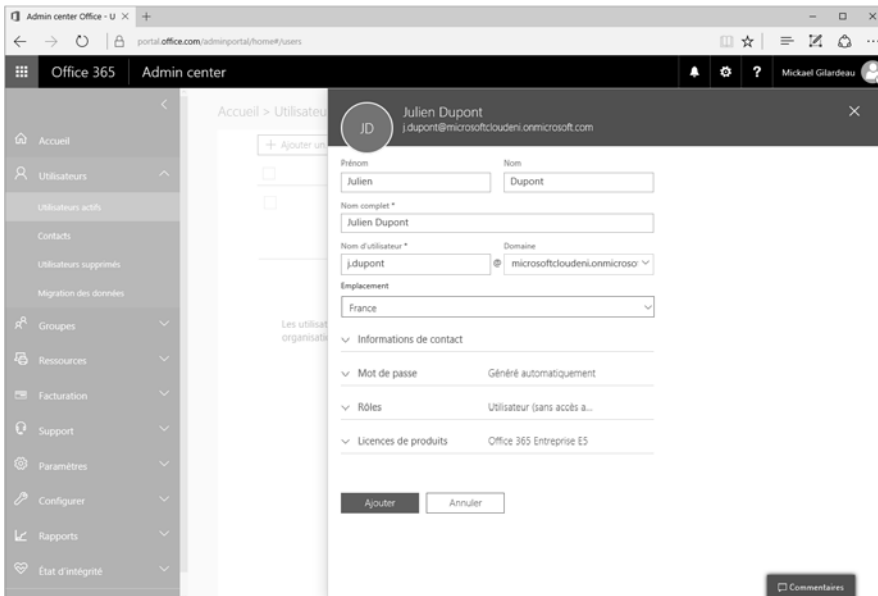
Admin center Office - U ×  +

portal.office.com/adminportal/home#/users

Office 365   Admin center

Mickael Gilardeau

Accueil

Utilisateurs

Utilisateurs actifs

Contacts

Utilisateurs supprimés

Migration des données

Groupes

Ressources

Facturation

Support

Paramètres

Configurer

Rapports

État d'intégrité

Accueil > Utilisateur

+ Ajouter un

Les utilisat
organisati

JD

Julien Dupont
j.dupont@microsoftcloudeni.onmicrosoft.com

Prénom
Julien

Nom
Dupont

Nom complet *
Julien Dupont

Nom d'utilisateur *
j.dupont

Domaine
@ microsoftcloudeni.onmicroso

Emplacement
France

Informations de contact

Mot de passe   Généré automatiquement

Rôles   Utilisateur (sans accès a...

Licences de produits   Office 365 Entreprise E5

Ajouter   Annuler

Commentaires